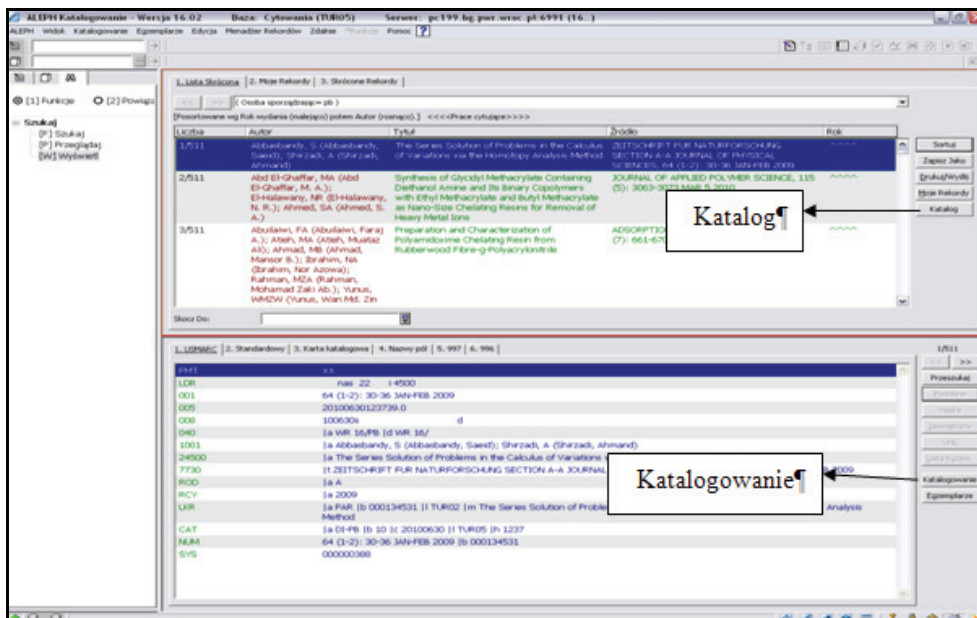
ALEPH Katalogowanie - Wersja 16.02 Baza: Cytowania (TUR05) Serwer: pc199.bg.pwr.wroc.pl:6991 (16...)

ALEPH Widok Katalogowanie Egzemplarze Edycja Menadżer Rekordów Zdalnie Funkcje Pomoc ?

[1] Funkcje [2] Powiąż

Szukaj
[F] Szukaj
[P] Przeglądaj
[W] Wyświetl

1. Lista Skrócona | 2. Moje Rekordy | 3. Skrócone Rekordy

( Osoba sporządzająca= pb )

[Posortowane wg Rok wydania (malejąco) potem Autor (rosnąco).] <<<<Prace cytujące>>>>

| Liczba | Autor | Tytuł | Źródło | Rok |
|---|---|---|---|---|
| 1/511 | Abbasbandy, S (Abbasbandy, Saeid); Shirzadi, A (Shirzadi, Ahmand) | The Series Solution of Problems in the Calculus of Variations via the Homotopy Analysis Method | ZEITSCHRIFT FUR NATURFORSCHUNG SECTION A-A JOURNAL OF PHYSICAL SCIENCES, 64 (1-2): 30-36 JAN-FEB 2009 | ^^^^ |
| 2/511 | Abd El-Ghaffar, MA (Abd El-Ghaffar, M. A.); El-Halawany, NR (El-Halawany, N. R.); Ahmed, SA (Ahmed, S. A.) | Synthesis of Glycidyl Methacrylate Containing Diethanol Amine and Its Binary Copolymers with Ethyl Methacrylate and Butyl Methacrylate as Nano-Size Chelating Resins for Removal of Heavy Metal Ions | JOURNAL OF APPLIED POLYMER SCIENCE, 115 (5): 3063-3073 MAR 5 2010 | ^^^^ |
| 3/511 | Abuilaiwi, FA (Abuilaiwi, Faraj A.); Atieh, MA (Atieh, Muataz Ali); Ahmad, MB (Ahmad, Mansor B.); Ibrahim, NA (Ibrahim, Nor Azowa); Rahman, MZA (Rahman, Mohamad Zaki Ab.); Yunus, WMZW (Yunus, Wan Md. Zin | Preparation and Characterization of Polyamidoxime Chelating Resin from Rubberwood Fibre-g-Polyacrylonitrile | ADSORPTIO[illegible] (7): 661-67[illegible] | ^^^^ |

Sortuj
Zapisz Jako
Drukuj/Wyślij
Moje Rekordy
Katalog

Katalog¶

Skocz Do:

1. USMARC | 2. Standardowy | 3. Karta katalogowa | 4. Nazwy pól | 5. 997 | 6. 996

1/511

| | |
|---|---|
| FMT | XX |
| LDR | nas 22 i 4500 |
| 001 | 64 (1-2): 30-36 JAN-FEB 2009 |
| 005 | 20100630123739.0 |
| 008 | 100630s d |
| 040 | \|a WR 16/PB \|d WR 16/ |
| 1001 | \|a Abbasbandy, S (Abbasbandy, Saeid); Shirzadi, A (Shirzadi, Ahmand) |
| 24500 | \|a The Series Solution of Problems in the Calculus of Variations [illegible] |
| 7730 | \|t ZEITSCHRIFT FUR NATURFORSCHUNG SECTION A-A JOURNAL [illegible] 2009 |
| ROD | \|a A |
| RCY | \|a 2009 |
| LKR | \|a PAR \|b 000134531 \|l TUR02 \|m The Series Solution of Proble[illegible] Analysis Method |
| CAT | \|a DI-PB \|b 10 \|c 20100630 \|l TUR05 \|h 1237 |
| NUM | 64 (1-2): 30-36 JAN-FEB 2009 \|b 000134531 |
| SYS | 000000388 |

Przeszukaj
Podobne
Nadrz
Zamknij
OPS
Dane Egzem
Katalogowanie
Egzemplarze

Katalogowanie¶